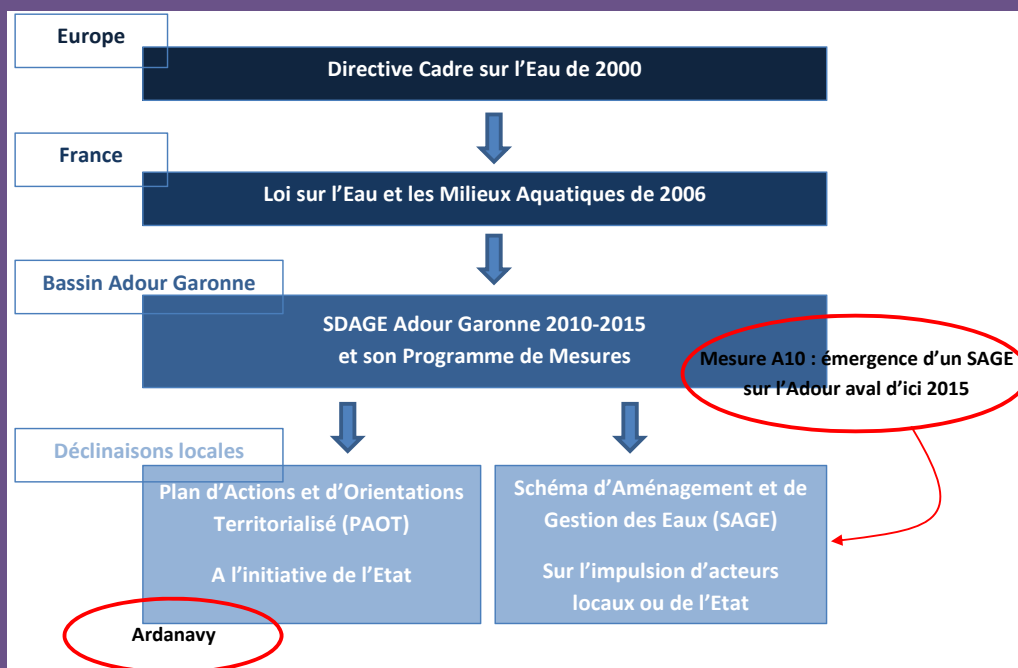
Europe

Directive Cadre sur l’Eau de 2000

France

Loi sur l’Eau et les Milieux Aquatiques de 2006

Bassin Adour Garonne

SDAGE Adour Garonne 2010-2015
et son Programme de Mesures

Mesure A10 : émergence d’un SAGE sur l’Adour aval d’ici 2015

Déclinaisons locales

Plan d’Actions et d’Orientations Territorialisé (PAOT)

A l’initiative de l’Etat

Schéma d’Aménagement et de Gestion des Eaux (SAGE)

Sur l’impulsion d’acteurs locaux ou de l’Etat

Ardanavy